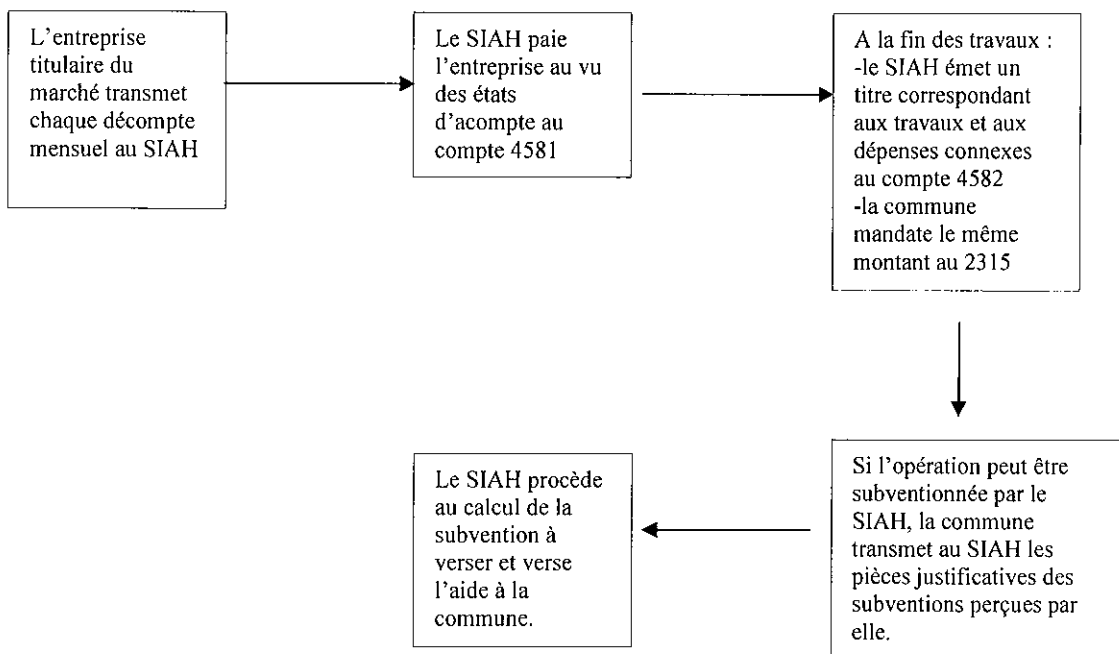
L'entreprise titulaire du marché transmet chaque décompte mensuel au SIAH

Le SIAH paie l'entreprise au vu des états d'acompte au compte 4581

A la fin des travaux :
-le SIAH émet un titre correspondant aux travaux et aux dépenses connexes au compte 4582
-la commune mandate le même montant au 2315

Si l'opération peut être subventionnée par le SIAH, la commune transmet au SIAH les pièces justificatives des subventions perçues par elle.

Le SIAH procède au calcul de la subvention à verser et verse l'aide à la commune.